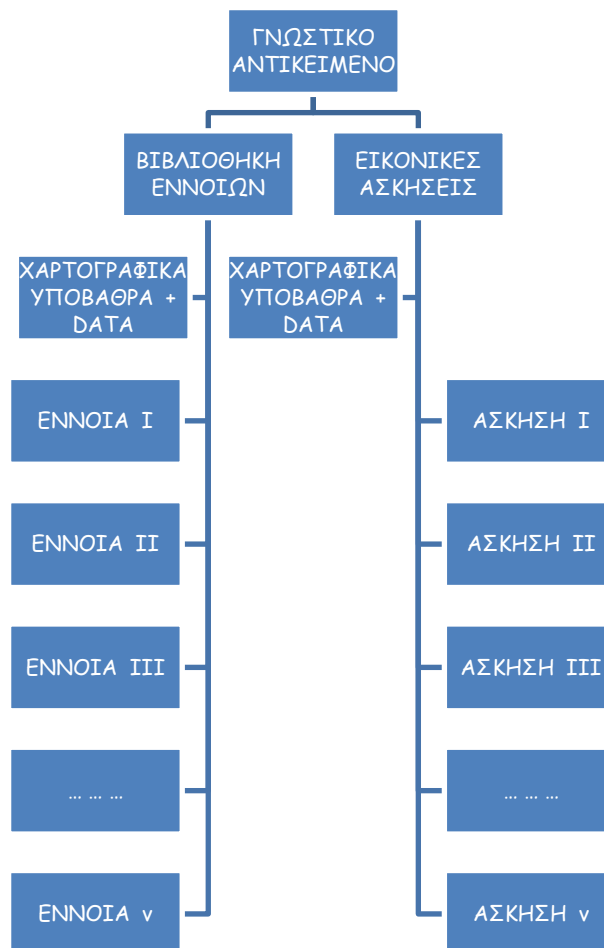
ΓΝΩΣΤΙΚΟ ΑΝΤΙΚΕΙΜΕΝΟ

ΒΙΒΛΙΟΘΗΚΗ ΕΝΝΟΙΩΝ

ΧΑΡΤΟΓΡΑΦΙΚΑ ΥΠΟΒΑΘΡΑ + DATA

ΕΝΝΟΙΑ Ι

ΕΝΝΟΙΑ ΙΙ

ΕΝΝΟΙΑ ΙΙΙ

... ... ...

ΕΝΝΟΙΑ ν

ΕΙΚΟΝΙΚΕΣ ΑΣΚΗΣΕΙΣ

ΧΑΡΤΟΓΡΑΦΙΚΑ ΥΠΟΒΑΘΡΑ + DATA

ΑΣΚΗΣΗ Ι

ΑΣΚΗΣΗ ΙΙ

ΑΣΚΗΣΗ ΙΙΙ

... ... ...

ΑΣΚΗΣΗ ν